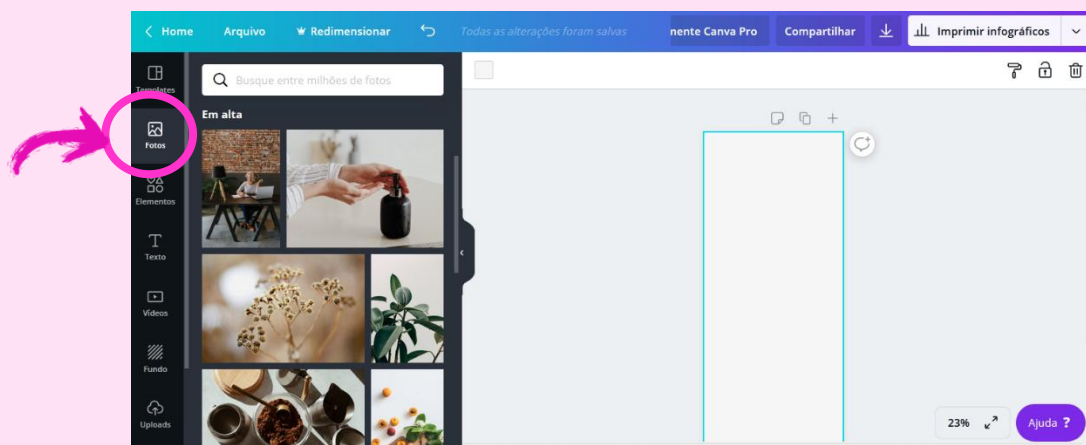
Home Arquivo Redimensionar Todas as alterações foram salvas nente Canva Pro Compartilhar Imprimir infográficos

Templates
Fotos
Elementos
Texto
Vídeos
Fundo
Uploads

Busque entre milhões de fotos

Em alta

23%
Ajuda ?